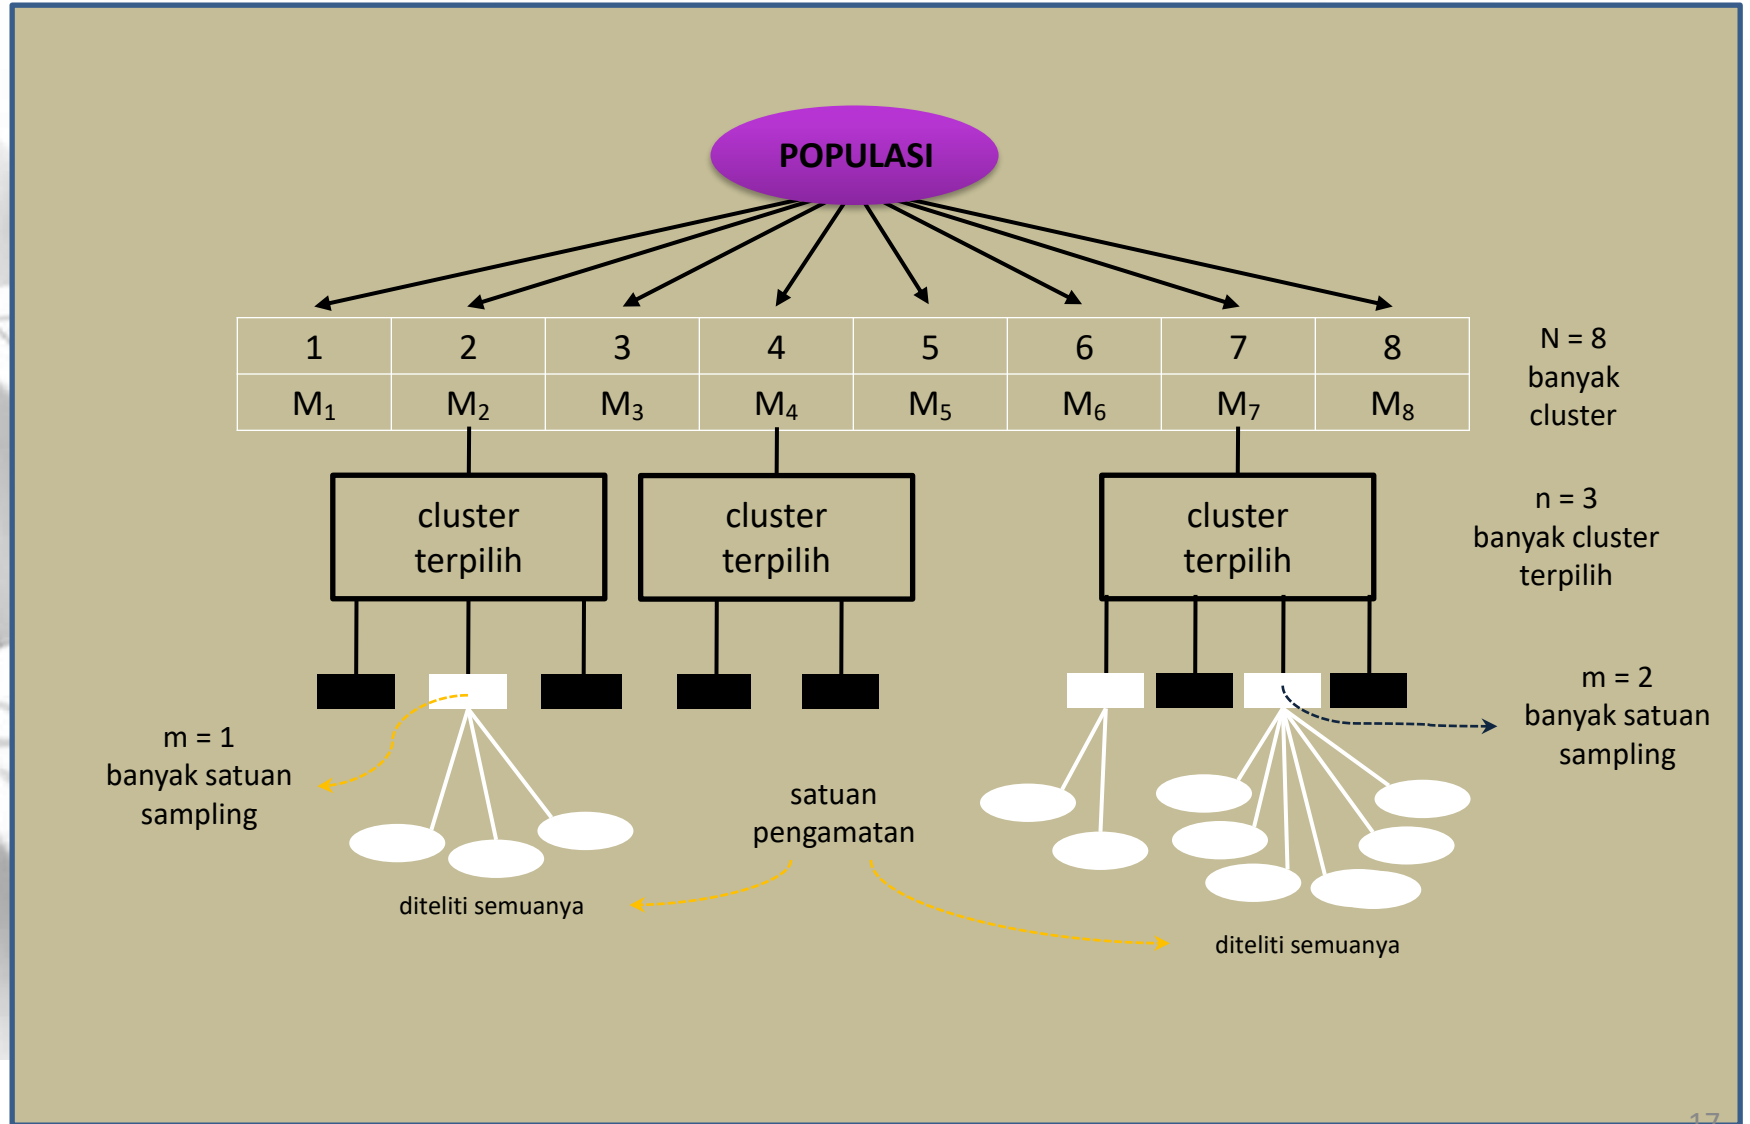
POPULASI

| 1 | 2 | 3 | 4 | 5 | 6 | 7 | 8 |
|---|---|---|---|---|---|---|---|
| $M_1$ | $M_2$ | $M_3$ | $M_4$ | $M_5$ | $M_6$ | $M_7$ | $M_8$ |

N = 8 banyak cluster

cluster terpilih

cluster terpilih

cluster terpilih

n = 3 banyak cluster terpilih

m = 2 banyak satuan sampling

m = 1 banyak satuan sampling

satuan pengamatan

diteliti semuanya

diteliti semuanya

17